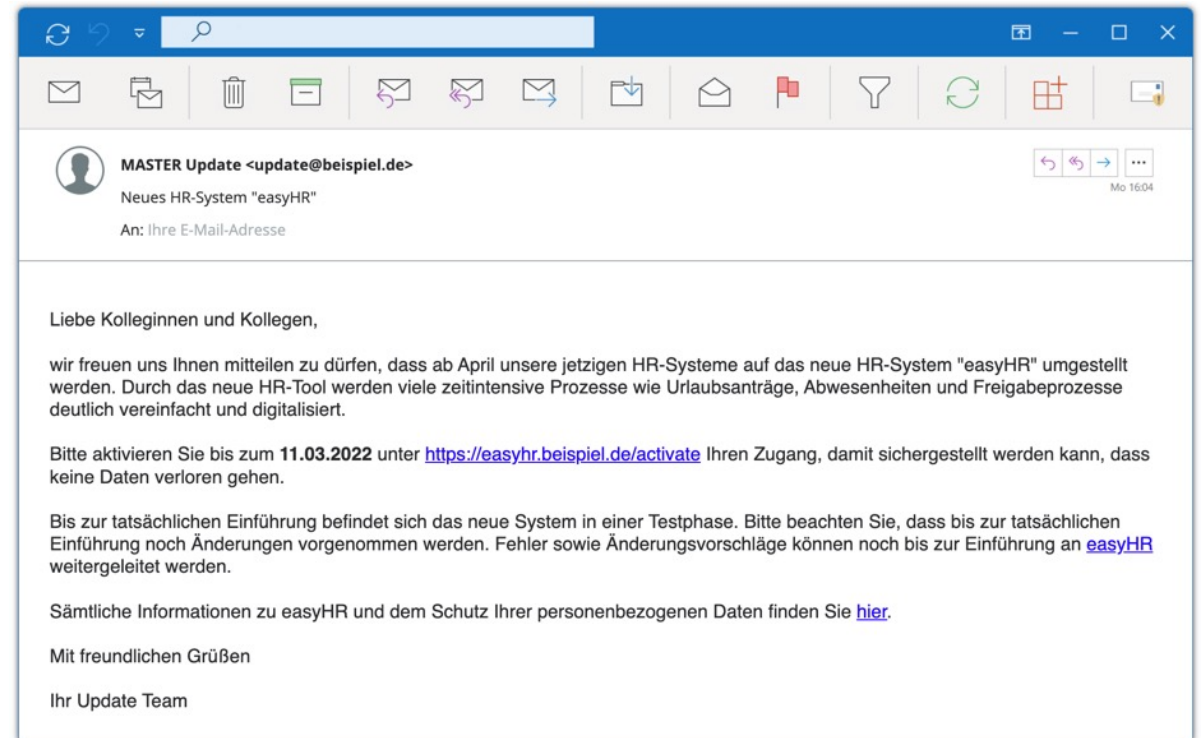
MASTER Update <update@beispiel.de>

Neues HR-System "easyHR"

An: Ihre E-Mail-Adresse

Mo 16:04

Liebe Kolleginnen und Kollegen,

wir freuen uns Ihnen mitteilen zu dürfen, dass ab April unsere jetzigen HR-Systeme auf das neue HR-System "easyHR" umgestellt werden. Durch das neue HR-Tool werden viele zeitintensive Prozesse wie Urlaubsanträge, Abwesenheiten und Freigabeprozesse deutlich vereinfacht und digitalisiert.

Bitte aktivieren Sie bis zum **11.03.2022** unter https://easyhr.beispiel.de/activate Ihren Zugang, damit sichergestellt werden kann, dass keine Daten verloren gehen.

Bis zur tatsächlichen Einführung befindet sich das neue System in einer Testphase. Bitte beachten Sie, dass bis zur tatsächlichen Einführung noch Änderungen vorgenommen werden. Fehler sowie Änderungsvorschläge können noch bis zur Einführung an easyHR weitergeleitet werden.

Sämtliche Informationen zu easyHR und dem Schutz Ihrer personenbezogenen Daten finden Sie hier.

Mit freundlichen Grüßen

Ihr Update Team